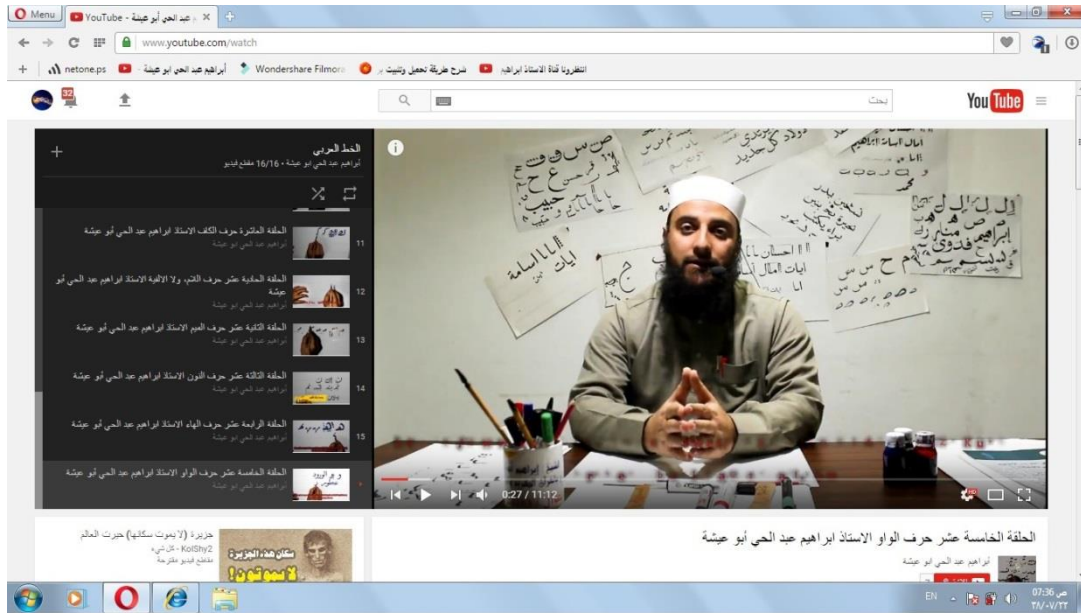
Menu | YouTube - عبد الحي أبو عيشة ×

www.youtube.com/watch

netone.ps | أبراهيم عبد الحي أبو عيشة | Wondershare Filmora | شرح طريقة تحميل وتثبيت | انتظرونا قناة الاستاذ ابراهيم

32

بحث

YouTube

الخط العربي
أبراهيم عبد الحي ابو عيشة • 16/16 مقطع فيديو

11 الحلقة العاشرة حرف الكاف الاستاذ ابراهيم عبد الحي أبو عيشة
أبراهيم عبد الحي أبو عيشة

12 الحلقة الحادية عشر حرف اللام، ولا الالفية الاستاذ ابراهيم عبد الحي أبو عيشة
أبراهيم عبد الحي أبو عيشة

13 الحلقة الثانية عشر حرف الميم الاستاذ ابراهيم عبد الحي أبو عيشة
أبراهيم عبد الحي أبو عيشة

14 الحلقة الثالثة عشر حرف النون الاستاذ ابراهيم عبد الحي أبو عيشة
أبراهيم عبد الحي أبو عيشة

15 الحلقة الرابعة عشر حرف الهاء الاستاذ ابراهيم عبد الحي أبو عيشة
أبراهيم عبد الحي أبو عيشة

الحلقة الخامسة عشر حرف الواو الاستاذ ابراهيم عبد الحي أبو عيشة
أبراهيم عبد الحي أبو عيشة

0:27 / 11:12

الحلقة الخامسة عشر حرف الواو الاستاذ ابراهيم عبد الحي أبو عيشة
أبراهيم عبد الحي أبو عيشة

جزيرة (لا يموت سكانها) حيرت العالم
KolShy2 - كل شيء
مقطع فيديو مقترحة

سكان هذه الجزيرة لا يموتون!

EN 07:36 ص